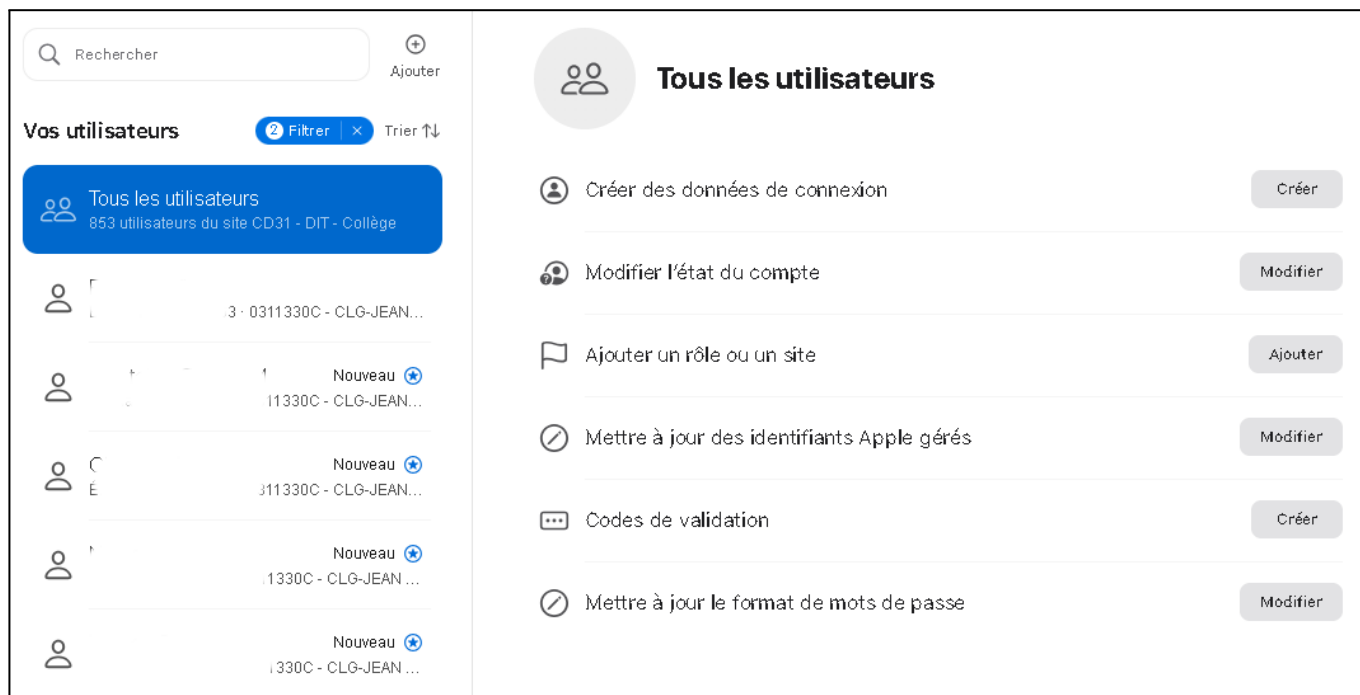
Rechercher

Ajouter

Vos utilisateurs

2 Filtrer ×

Trier ⇅

Tous les utilisateurs
853 utilisateurs du site CD31 - DIT - Collège

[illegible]
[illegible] 3 · 0311330C - CLG-JEAN...

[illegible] Nouveau
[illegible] 11330C - CLG-JEAN...

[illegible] Nouveau
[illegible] 311330C - CLG-JEAN...

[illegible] Nouveau
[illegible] 1330C - CLG-JEAN ...

Nouveau
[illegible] 1330C - CLG-JEAN ...

Tous les utilisateurs

Créer des données de connexion
Créer

Modifier l'état du compte
Modifier

Ajouter un rôle ou un site
Ajouter

Mettre à jour des identifiants Apple gérés
Modifier

Codes de validation
Créer

Mettre à jour le format de mots de passe
Modifier